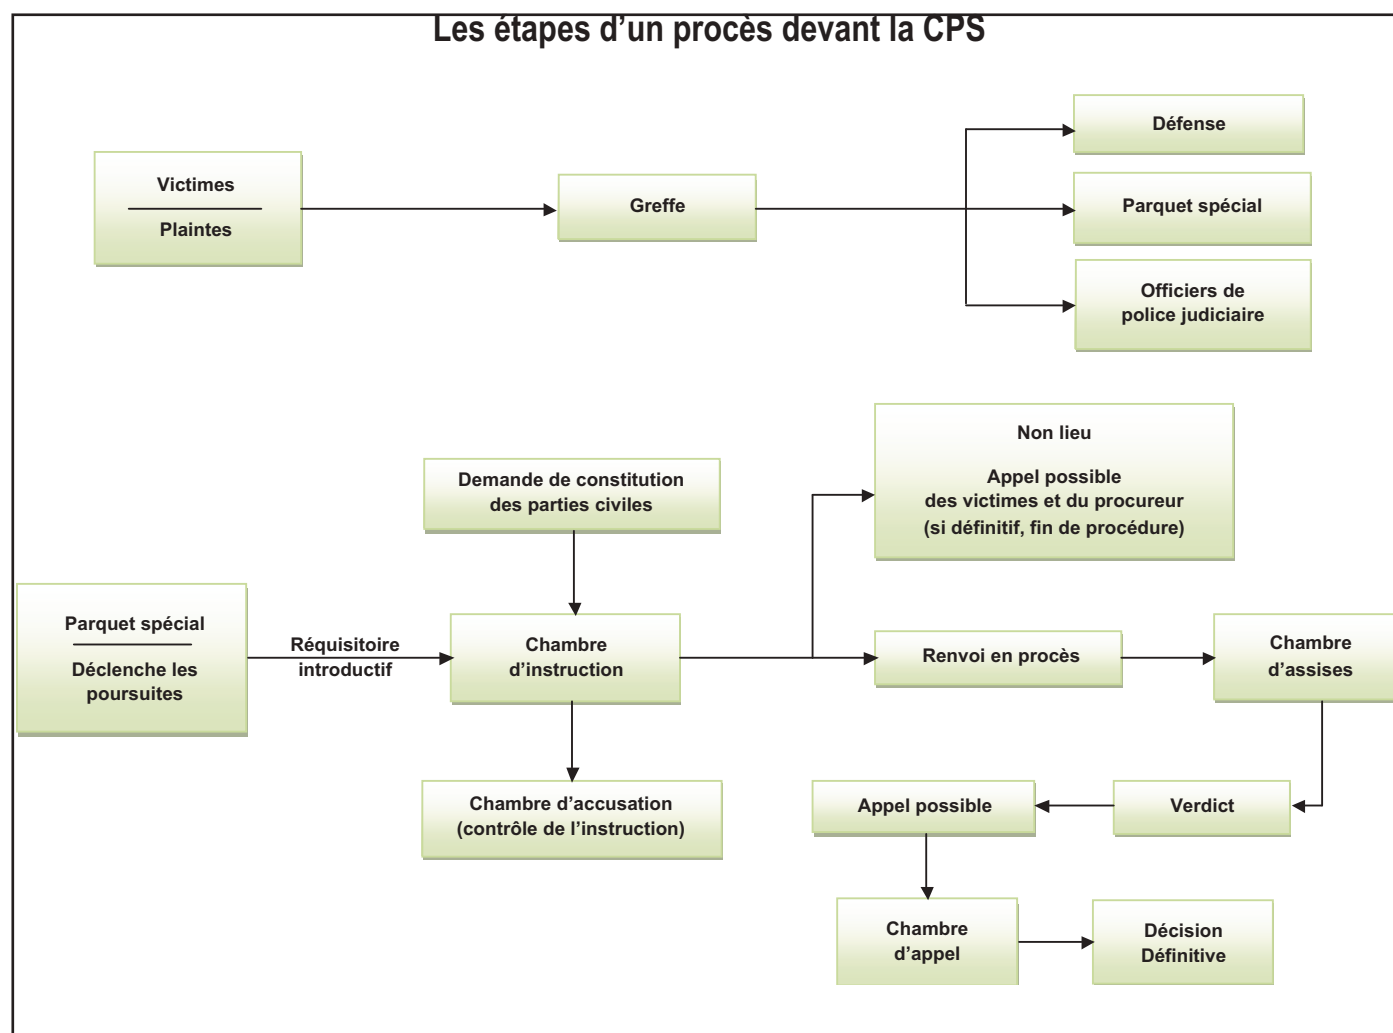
Les étapes d’un procès devant la CPS

Victimes

Plaintes

Greffe

Défense

Parquet spécial

Officiers de police judiciaire

Demande de constitution des parties civiles

Non lieu

Appel possible des victimes et du procureur (si définitif, fin de procédure)

Parquet spécial

Déclenche les poursuites

Réquisitoire introductif

Chambre d’instruction

Renvoi en procès

Chambre d’assises

Chambre d’accusation (contrôle de l’instruction)

Appel possible

Verdict

Chambre d’appel

Décision Définitive